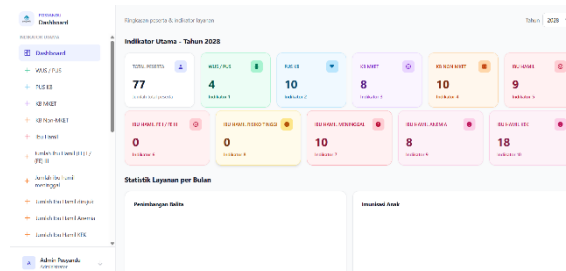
Posyandu
Dashboard

MENU UTAMA

Dashboard

WUS / PUS

PUS KB

KB MKET

KB Non-MKET

Ibu Hamil

Ibu Hamil Pil Fe / FE III

Anak Ibu Hamil meninggal

Jumlah Ibu Hamil Anemia

Jumlah Ibu Hamil KEK

Admin Posyandu

Ringkasan peserta & indikator layanan

Tahun 2028

Indikator Utama - Tahun 2028

TOTAL PESERTA
77
Seluruh data peserta

WUS / PUS
4
Indikator 1

PUS KB
10
Indikator 2

KB MKET
8
Indikator 3

KB NON MKET
10
Indikator 4

IBU HAMIL
9
Indikator 5

IBU HAMIL FE I / FE III
0
Indikator 6

IBU HAMIL RISIKO TINGGI
0
Indikator 7

IBU HAMIL MENINGGAL
10
Indikator 8

IBU HAMIL ANEMIA
8
Indikator 9

IBU HAMIL KEK
18
Indikator 10

Statistik Layanan per Bulan

Perkembangan Balita

Imunisasi Anak